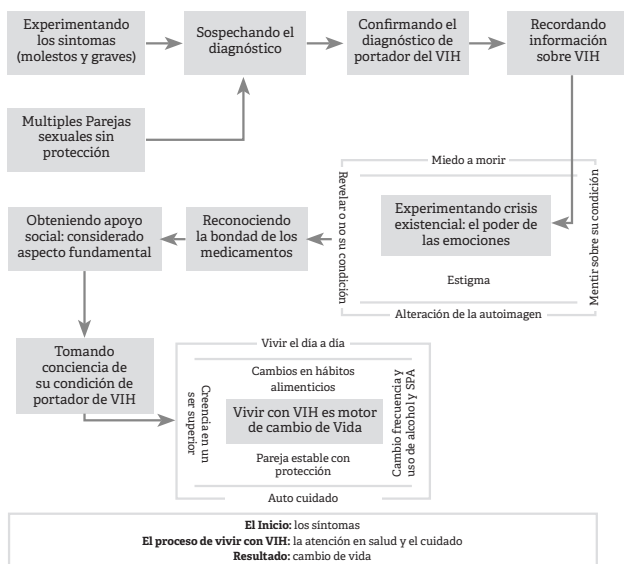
Experimentando los síntomas (molestos y graves)

Sospechando el diagnóstico

Confirmando el diagnóstico de portador del VIH

Recordando información sobre VIH

Multiples Parejas sexuales sin protección

Miedo a morir

Revelar o no su condición

Experimentando crisis existencial: el poder de las emociones

Mentir sobre su condición

Estigma

Alteración de la autoimagen

Obteniendo apoyo social: considerado aspecto fundamental

Reconociendo la bondad de los medicamentos

Tomando conciencia de su condición de portador de VIH

Vivir el día a día

Cambios en hábitos alimenticios

Creencia en un ser superior

Vivir con VIH es motor de cambio de Vida

Cambio frecuencia y uso de alcohol y SPA

Pareja estable con protección

Auto cuidado

**El Inicio:** los síntomas
**El proceso de vivir con VIH:** la atención en salud y el cuidado
**Resultado:** cambio de vida